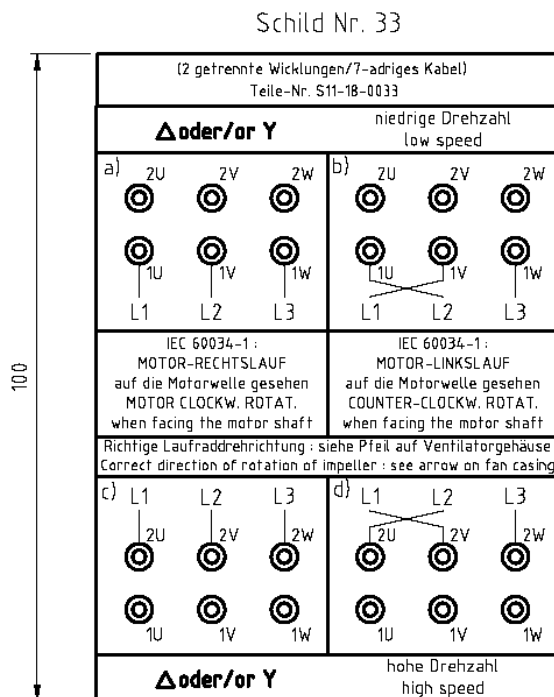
Schild Nr. 33

100

(2 getrennte Wicklungen/7-adriges Kabel)
Teile-Nr. S11-18-0033

| Δ oder/or Y | niedrige Drehzahl low speed |
|---|---|

a) 2U 2V 2W
1U 1V 1W
L1 L2 L3

b) 2U 2V 2W
1U 1V 1W
L1 L2 L3

| IEC 60034-1: MOTOR-RECHTSLAUF auf die Motorwelle gesehen MOTOR CLOCKW. ROTAT. when facing the motor shaft | IEC 60034-1: MOTOR-LINKSLAUF auf die Motorwelle gesehen COUNTER-CLOCKW. ROTAT. when facing the motor shaft |
|---|---|

Richtige Laufraddrehrichtung : siehe Pfeil auf Ventilatorgehäuse
Correct direction of rotation of impeller : see arrow on fan casing

c) L1 L2 L3
2U 2V 2W
1U 1V 1W

d) L1 L2 L3
2U 2V 2W
1U 1V 1W

| Δ oder/or Y | hohe Drehzahl high speed |
|---|---|